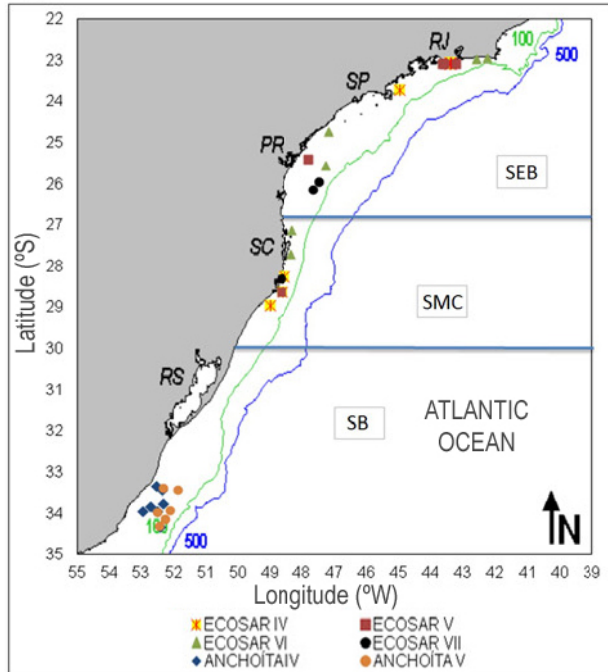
22
23
24
25
26
27
28
29
30
31
32
33
34
35

Latitude (ºS)

RJ
100
500
SP
PR
SEB
SC
SMC
RS
SB
ATLANTIC OCEAN
100
500
N

55 54 53 52 51 50 49 48 47 46 45 44 43 42 41 40 39

Longitude (ºW)

ECOSAR IV
ECOSAR V
ECOSAR VI
ECOSAR VII
ANCHOÍTAIV
ANCHOÍTA V